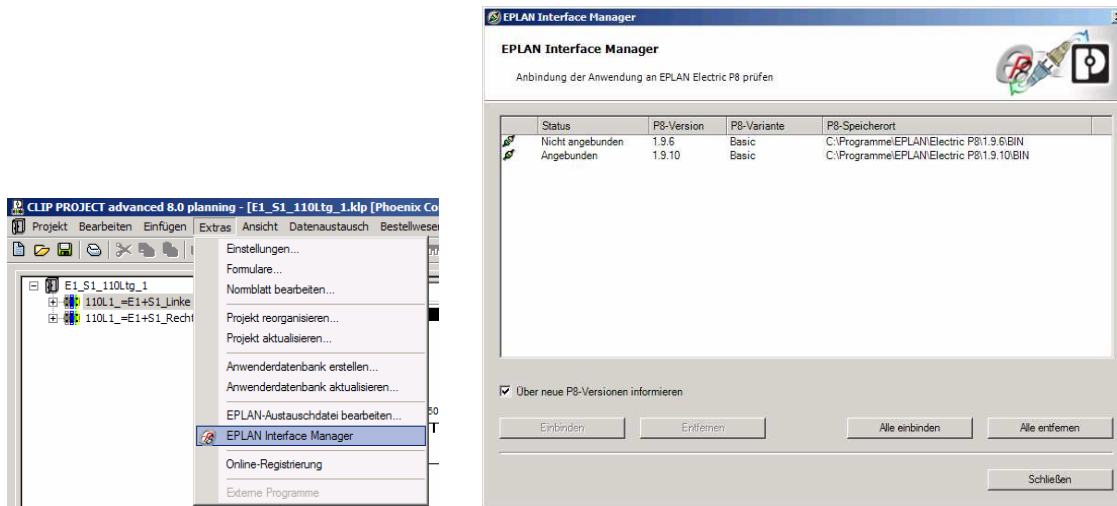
CLIP PROJECT advanced 8.0 planning - [E1_S1_110Ltg_1.klp [Phoenix Co

Projekt Bearbeiten Einfügen Extras Ansicht Datenaustausch Bestellwese

E1_S1_110Ltg_1
110L1_=E1+S1_Linke
110L1_=E1+S1_Recht

Einstellungen...
Formulare...
Normblatt bearbeiten...
Projekt reorganisieren...
Projekt aktualisieren...
Anwenderdatenbank erstellen...
Anwenderdatenbank aktualisieren...
EPLAN-Austauschdatei bearbeiten...
EPLAN Interface Manager
Online-Registrierung
Externe Programme

EPLAN Interface Manager

EPLAN Interface Manager

Anbindung der Anwendung an EPLAN Electric P8 prüfen

| | Status | P8-Version | P8-Variante | P8-Speicherort |
|---|---|---|---|---|
| | Nicht angebunden | 1.9.6 | Basic | C:\Programme\EPLAN\Electric P8\1.9.6\BIN |
| | Angebunden | 1.9.10 | Basic | C:\Programme\EPLAN\Electric P8\1.9.10\BIN |

Über neue P8-Versionen informieren

Einbinden Entfernen Alle einbinden Alle entfernen

Schließen